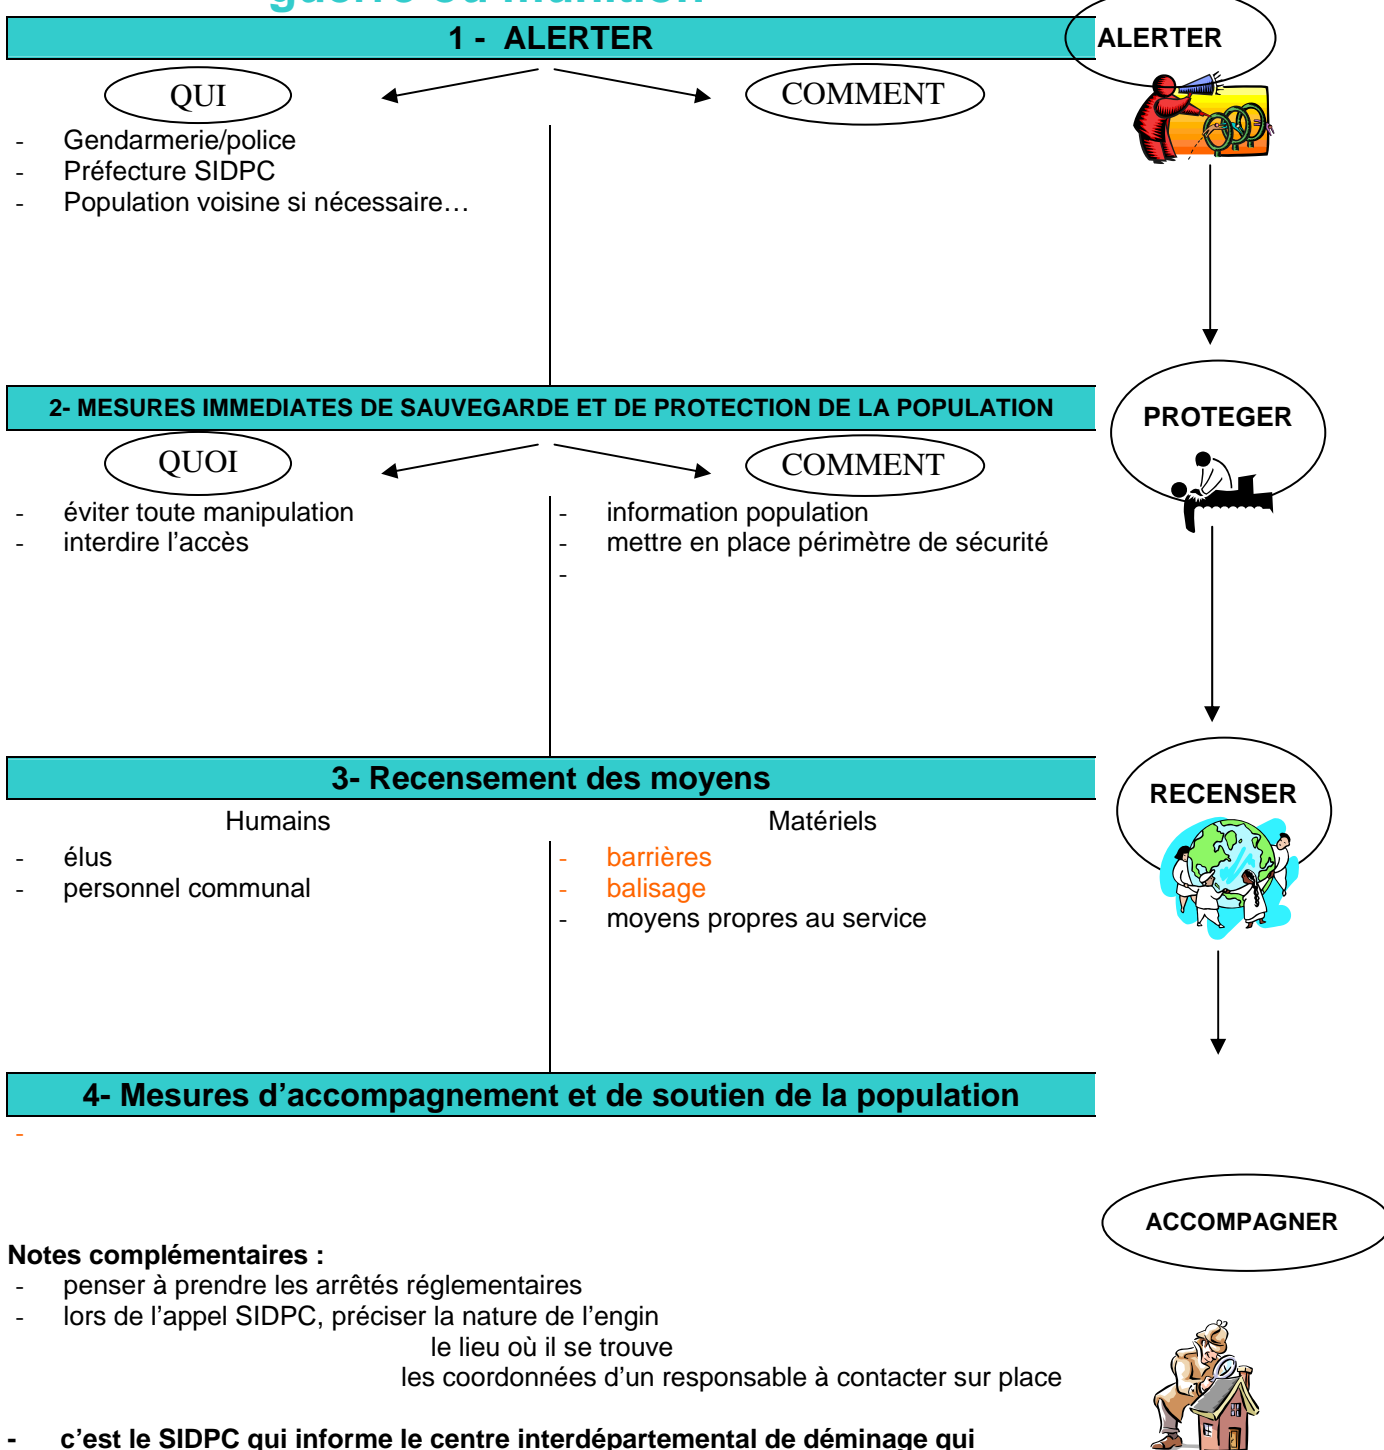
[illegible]

1 - ALERTER

ALERTER

QUI

COMMENT

- Gendarmerie/police
- Préfecture SIDPC
- Population voisine si nécessaire…

2- MESURES IMMEDIATES DE SAUVEGARDE ET DE PROTECTION DE LA POPULATION

PROTEGER

QUOI

COMMENT

- éviter toute manipulation
- interdire l'accès

- information population
- mettre en place périmètre de sécurité
-

3- Recensement des moyens

RECENSER

Humains

- élus
- personnel communal

Matériels

- barrières
- balisage
- moyens propres au service

4- Mesures d'accompagnement et de soutien de la population

-

ACCOMPAGNER

**Notes complémentaires :**
- penser à prendre les arrêtés réglementaires
- lors de l'appel SIDPC, préciser la nature de l'engin
le lieu où il se trouve
les coordonnées d'un responsable à contacter sur place

- **c'est le SIDPC qui informe le centre interdépartemental de déminage qui**